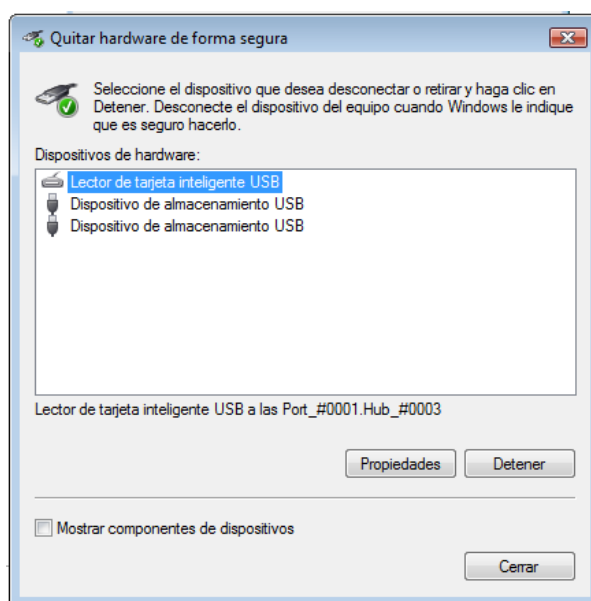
Quitar hardware de forma segura

Seleccione el dispositivo que desea desconectar o retirar y haga clic en Detener. Desconecte el dispositivo del equipo cuando Windows le indique que es seguro hacerlo.

Dispositivos de hardware:

Lector de tarjeta inteligente USB
Dispositivo de almacenamiento USB
Dispositivo de almacenamiento USB

Lector de tarjeta inteligente USB a las Port_#0001.Hub_#0003

Propiedades
Detener

Mostrar componentes de dispositivos

Cerrar